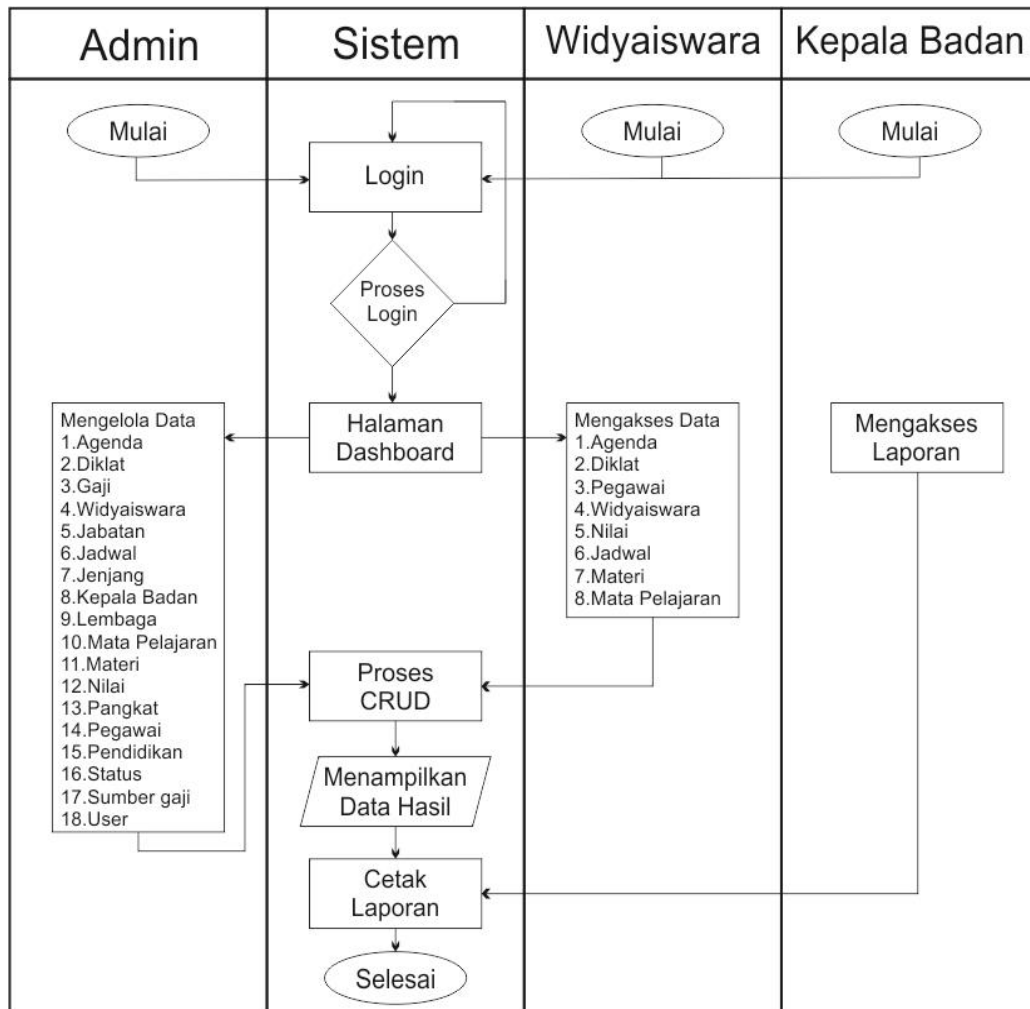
| Admin | Sistem | Widyaiswara | Kepala Badan |
|---|---|---|---|

Mulai

Login

Mulai

Mulai

Proses Login

Mengelola Data
1.Agenda
2.Diklat
3.Gaji
4.Widyaiswara
5.Jabatan
6.Jadwal
7.Jenjang
8.Kepala Badan
9.Lembaga
10.Mata Pelajaran
11.Materi
12.Nilai
13.Pangkat
14.Pegawai
15.Pendidikan
16.Status
17.Sumber gaji
18.User

Halaman Dashboard

Mengakses Data
1.Agenda
2.Diklat
3.Pegawai
4.Widyaiswara
5.Nilai
6.Jadwal
7.Materi
8.Mata Pelajaran

Mengakses Laporan

Proses CRUD

Menampilkan Data Hasil

Cetak Laporan

Selesai